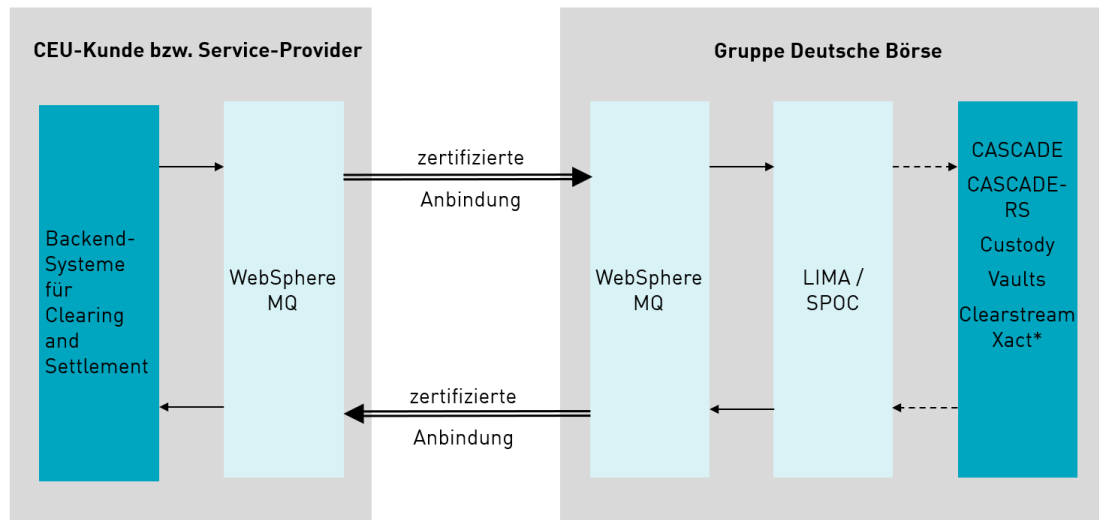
CEU-Kunde bzw. Service-Provider

Backend-Systeme für Clearing and Settlement

WebSphere MQ

zertifizierte Anbindung

zertifizierte Anbindung

Gruppe Deutsche Börse

WebSphere MQ

LIMA / SPOC

CASCADE
CASCADE-RS
Custody
Vaults
Clearstream Xact*